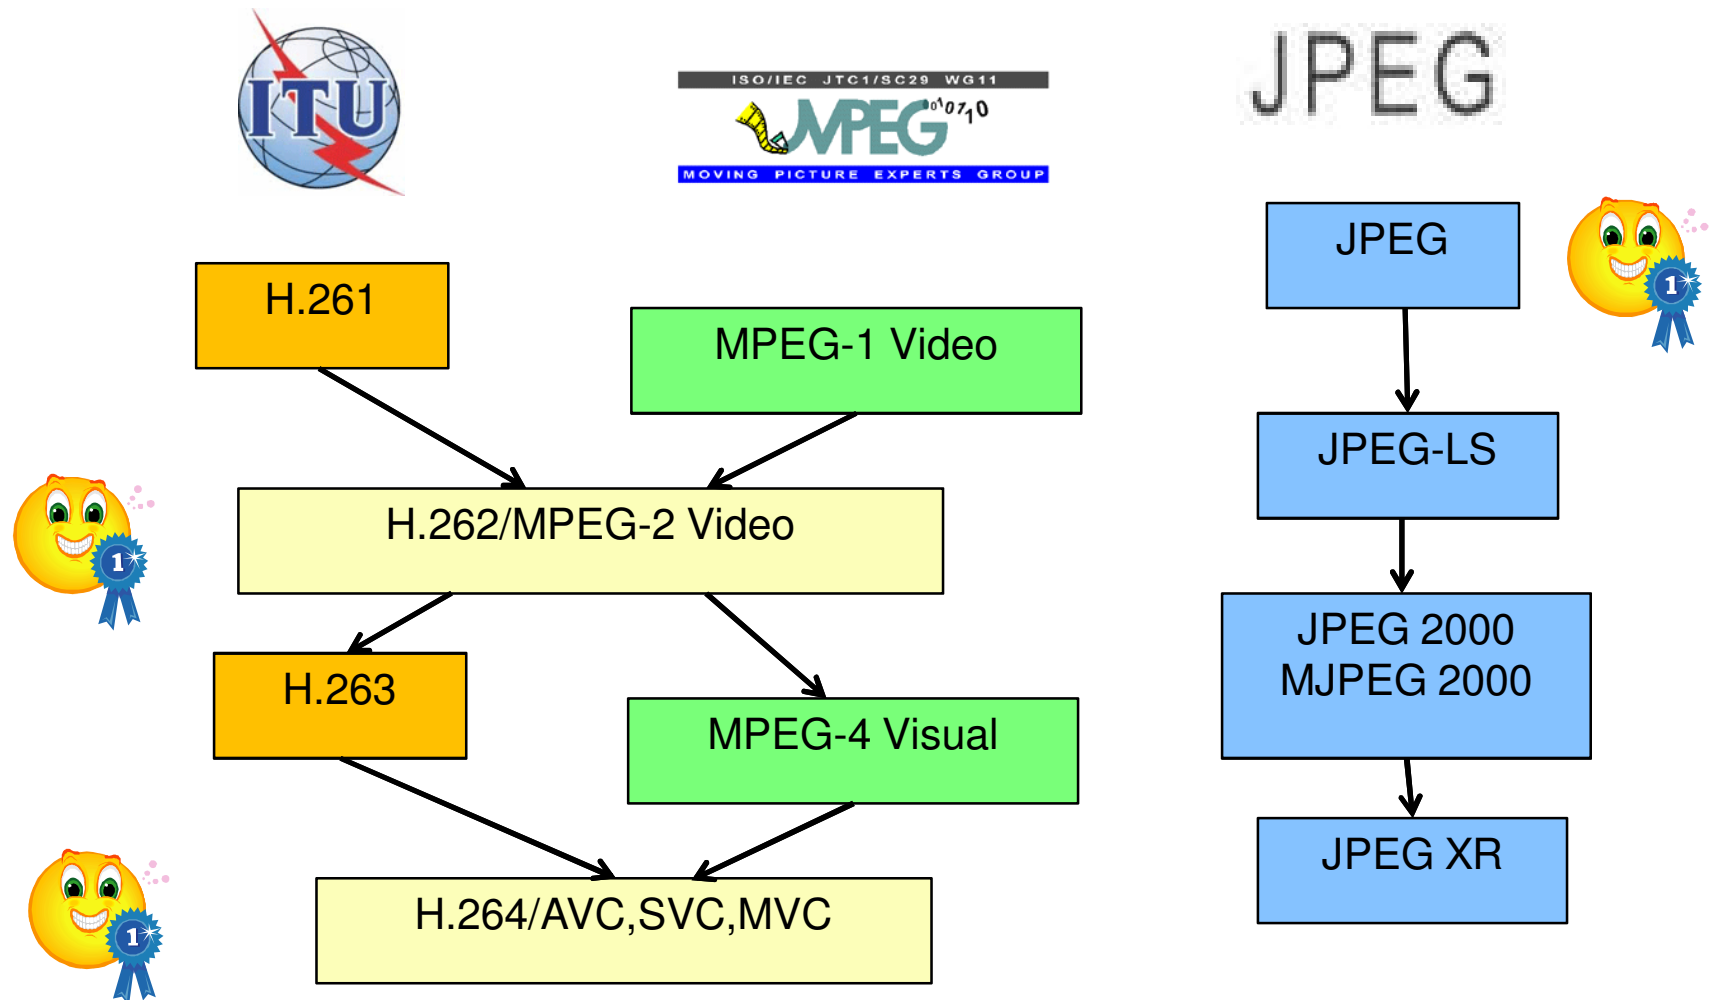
ITU

ISO/IEC JTC1/SC29 WG11
MPEG 010710
MOVING PICTURE EXPERTS GROUP

JPEG

H.261

MPEG-1 Video

H.262/MPEG-2 Video

H.263

MPEG-4 Visual

H.264/AVC,SVC,MVC

1

1

1

JPEG

JPEG-LS

JPEG 2000
MJPEG 2000

JPEG XR